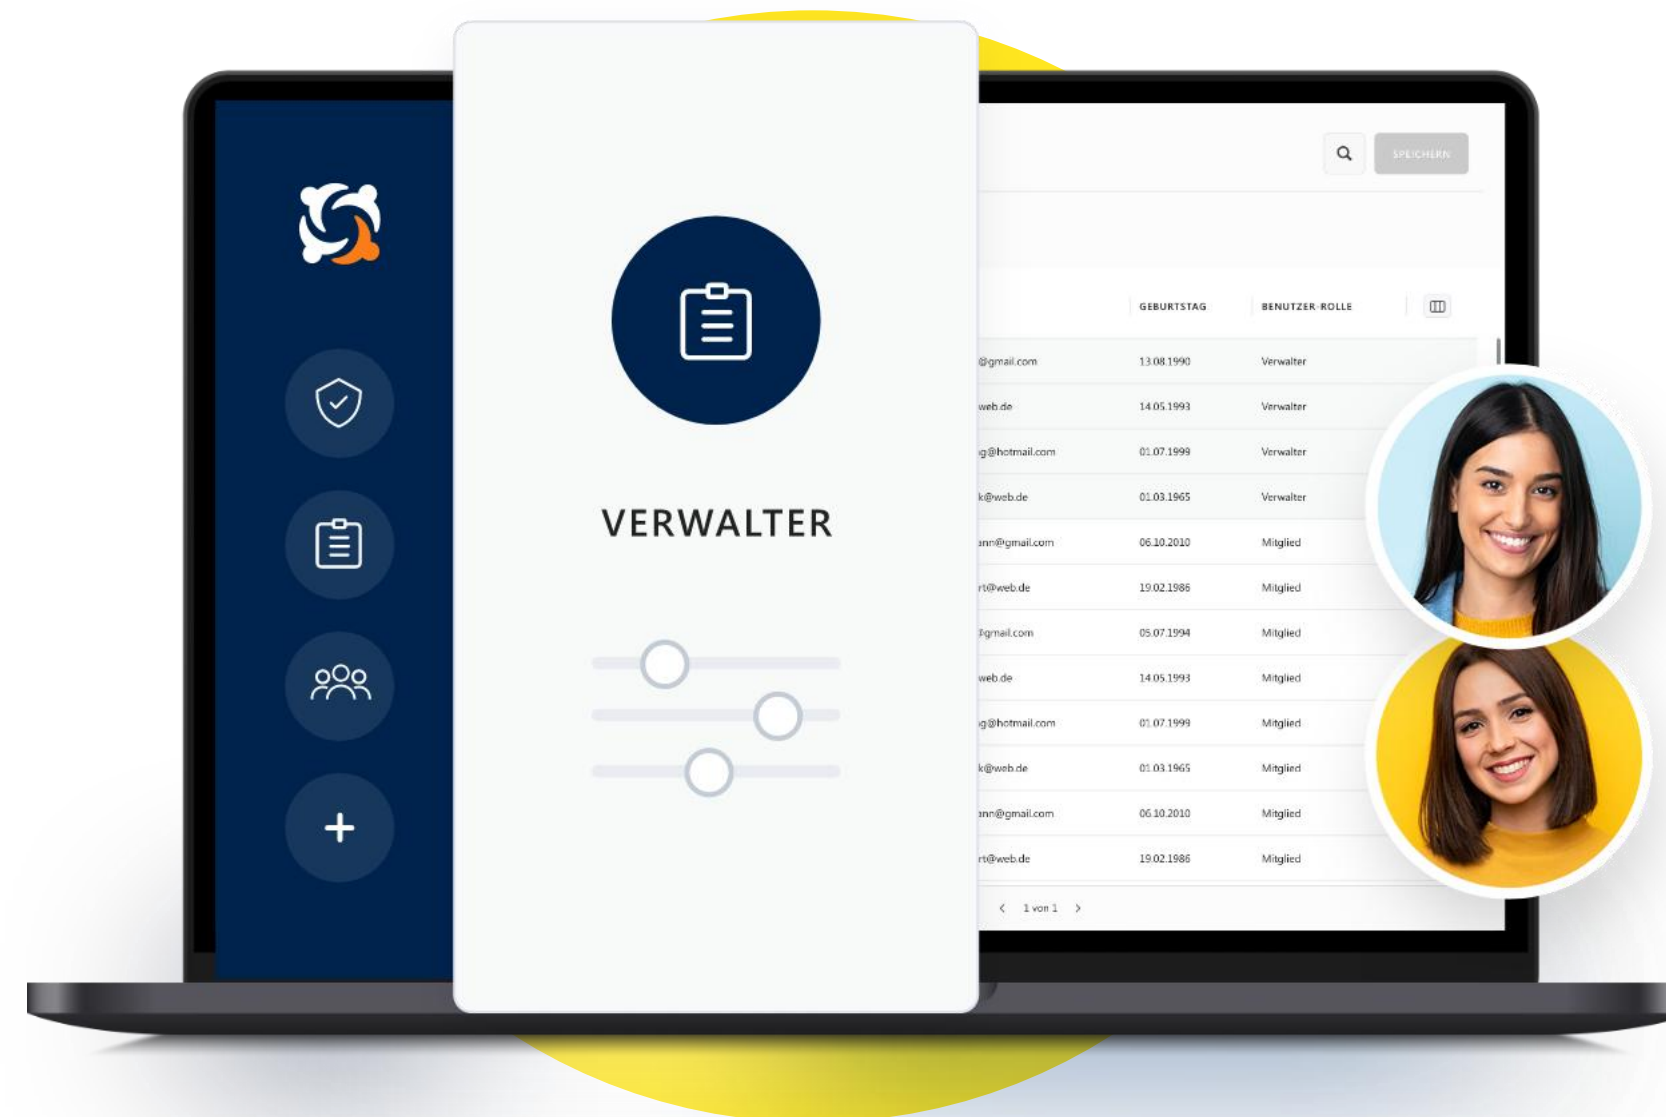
VERWALTER

SPEICHERN

| | GEBURTSTAG | BENUTZER-ROLLE |
|---|---|---|
| @gmail.com | 13.08.1990 | Verwalter |
| web.de | 14.05.1993 | Verwalter |
| g@hotmail.com | 01.07.1999 | Verwalter |
| k@web.de | 01.03.1965 | Verwalter |
| ann@gmail.com | 06.10.2010 | Mitglied |
| rt@web.de | 19.02.1986 | Mitglied |
| @gmail.com | 05.07.1994 | Mitglied |
| web.de | 14.05.1993 | Mitglied |
| g@hotmail.com | 01.07.1999 | Mitglied |
| k@web.de | 01.03.1965 | Mitglied |
| ann@gmail.com | 06.10.2010 | Mitglied |
| rt@web.de | 19.02.1986 | Mitglied |

1 von 1